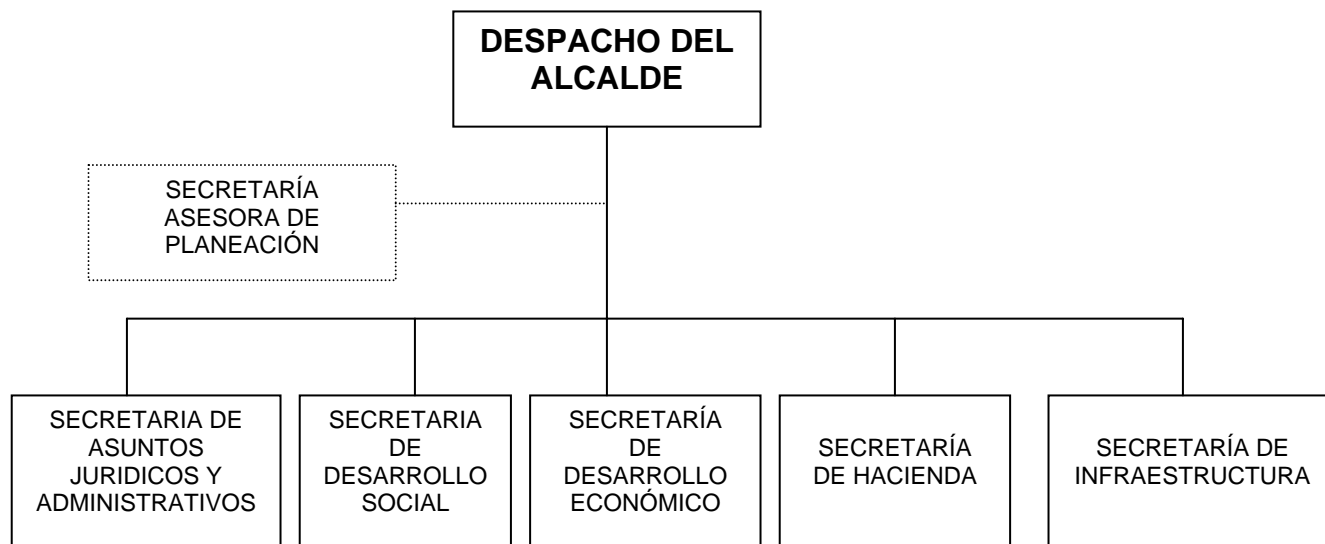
DESPACHO DEL ALCALDE

SECRETARÍA ASESORA DE PLANEACIÓN

SECRETARIA DE ASUNTOS JURIDICOS Y ADMINISTRATIVOS

SECRETARIA DE DESARROLLO SOCIAL

SECRETARÍA DE DESARROLLO ECONÓMICO

SECRETARÍA DE HACIENDA

SECRETARÍA DE INFRAESTRUCTURA